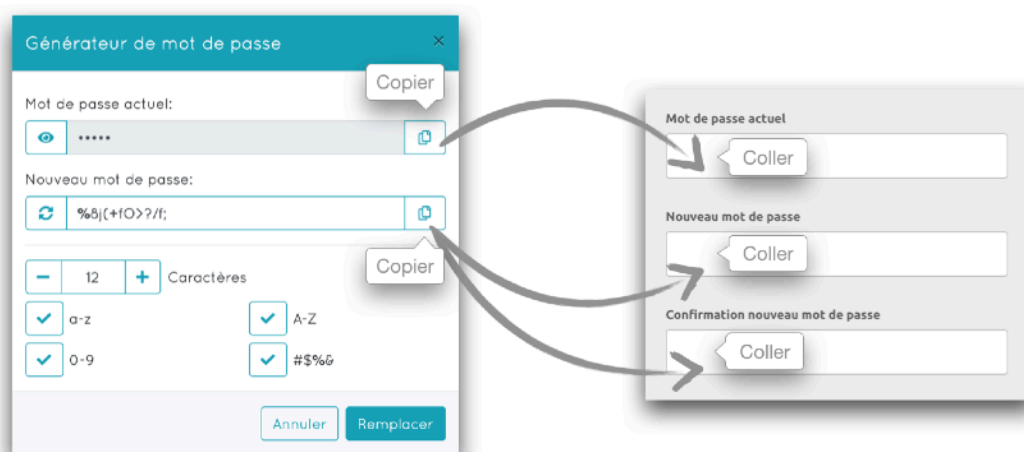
Générateur de mot de passe
×
Copier
Mot de passe actuel:
•••••
Nouveau mot de passe:
%8j(+fO>?/f;
Copier
−
12
+
Caractères
a-z
A-Z
0-9
#$%&
Annuler
Remplacer

Mot de passe actuel
Coller
Nouveau mot de passe
Coller
Confirmation nouveau mot de passe
Coller